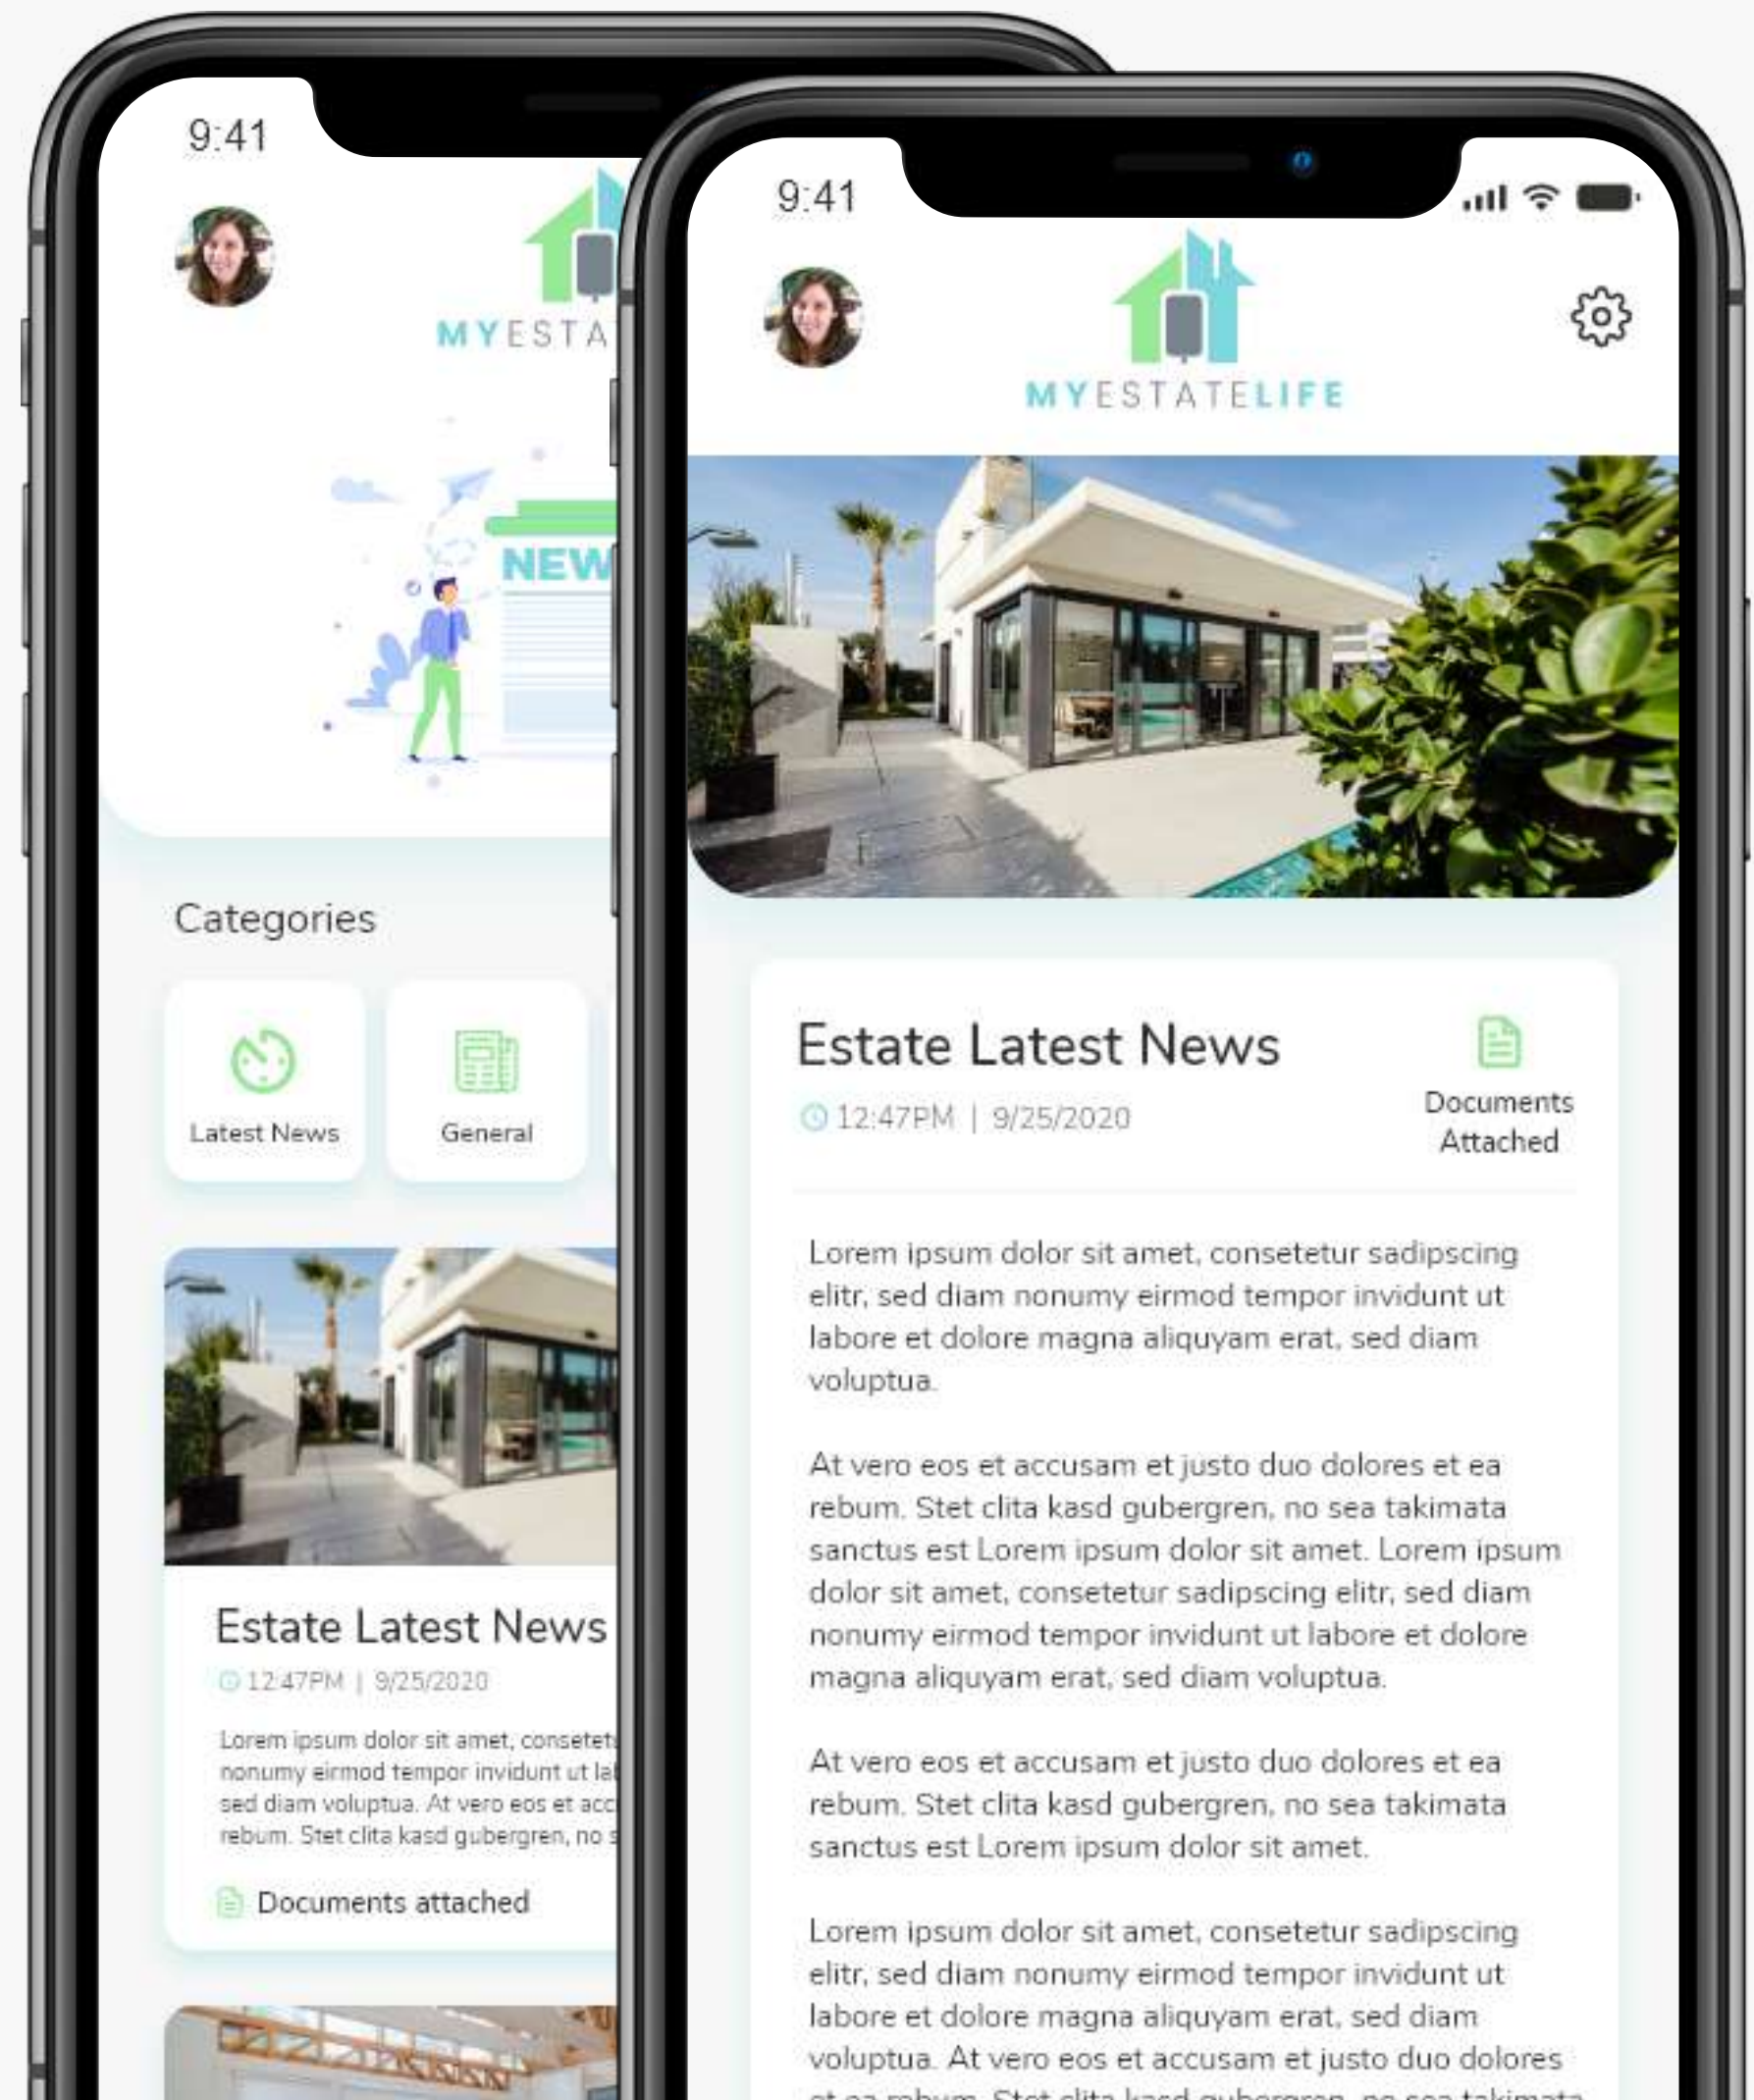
9:41

MYESTA

NEW

Categories

Latest News

General

Estate Latest News

12:47PM | 9/25/2020

Lorem ipsum dolor sit amet, consetet nonumy eirmod tempor invidunt ut la sed diam voluptua. At vero eos et acc rebum. Stet clita kasd gubergren, no s

Documents attached

9:41

MYESTATELIFE

Estate Latest News

12:47PM | 9/25/2020

Documents Attached

Lorem ipsum dolor sit amet, consetetur sadipscing elitr, sed diam nonumy eirmod tempor invidunt ut labore et dolore magna aliquyam erat, sed diam voluptua.

At vero eos et accusam et justo duo dolores et ea rebum. Stet clita kasd gubergren, no sea takimata sanctus est Lorem ipsum dolor sit amet. Lorem ipsum dolor sit amet, consetetur sadipscing elitr, sed diam nonumy eirmod tempor invidunt ut labore et dolore magna aliquyam erat, sed diam voluptua.

At vero eos et accusam et justo duo dolores et ea rebum. Stet clita kasd gubergren, no sea takimata sanctus est Lorem ipsum dolor sit amet.

Lorem ipsum dolor sit amet, consetetur sadipscing elitr, sed diam nonumy eirmod tempor invidunt ut labore et dolore magna aliquyam erat, sed diam voluptua. At vero eos et accusam et justo duo dolores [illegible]